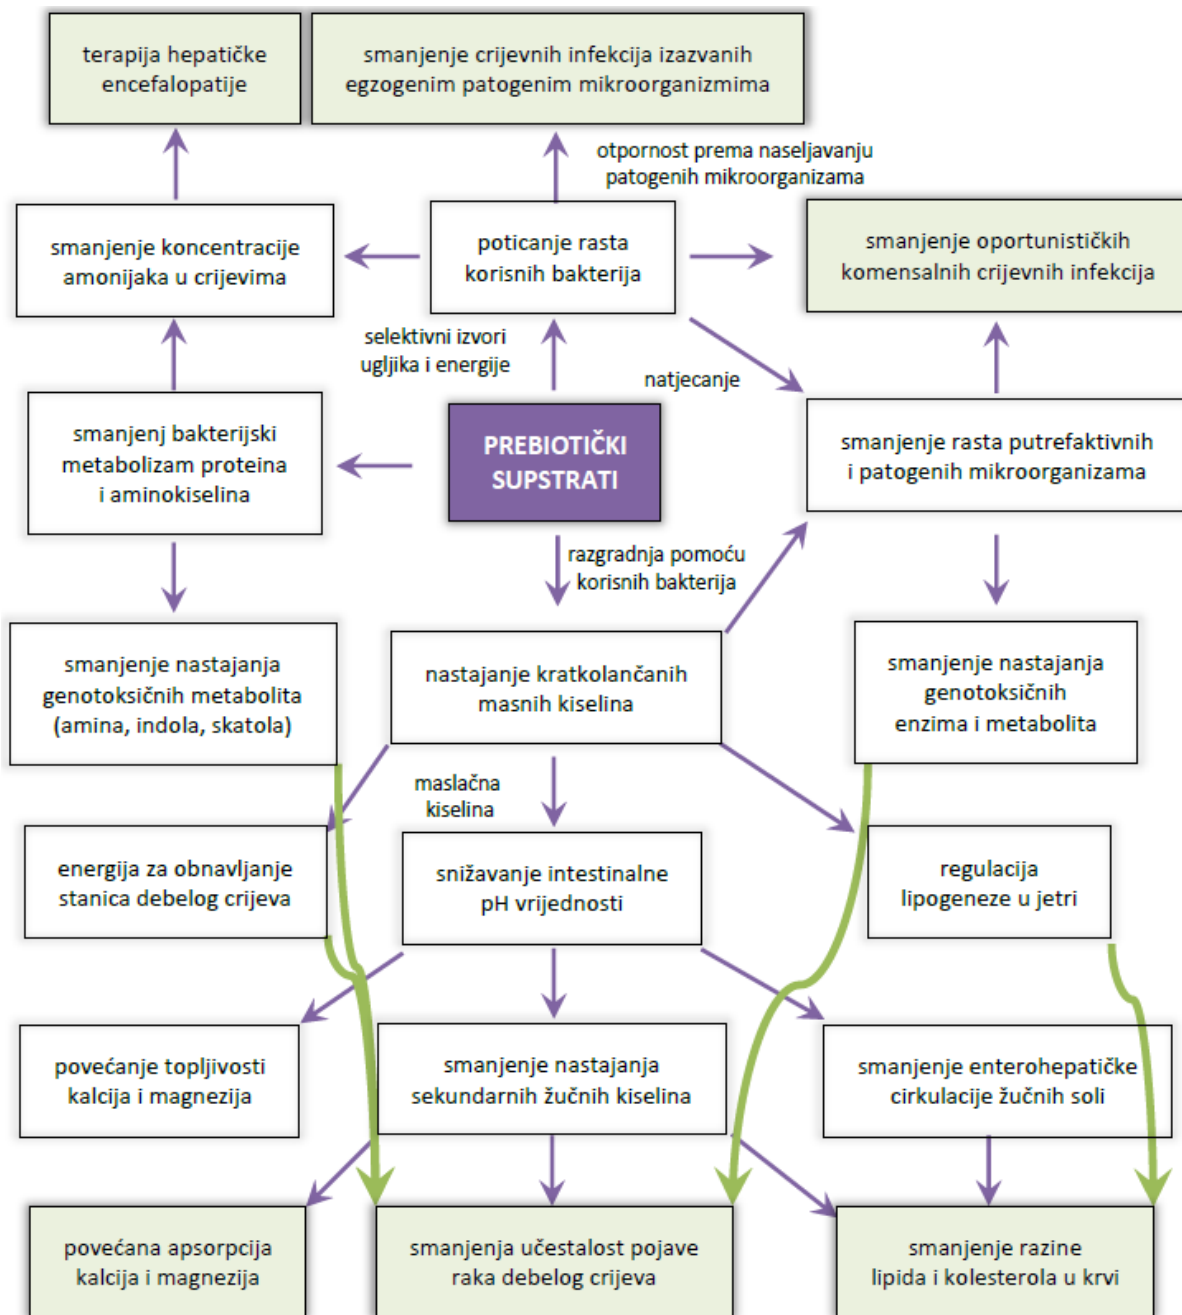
terapija hepatičke encefalopatije

smanjenje crijevnih infekcija izazvanih egzogenim patogenim mikroorganizmima

otpornost prema naseljavanju patogenih mikroorganizama

smanjenje koncentracije amonijaka u crijevima

poticanje rasta korisnih bakterija

smanjenje oportunističkih komensalnih crijevnih infekcija

selektivni izvori ugljika i energije

natjecanje

smanjenj bakterijski metabolizam proteina i aminokiselina

PREBIOTIČKI SUPSTRATI

smanjenje rasta putrefaktivnih i patogenih mikroorganizama

razgradnja pomoću korisnih bakterija

smanjenje nastajanja genotoksičnih metabolita (amina, indola, skatola)

nastajanje kratkolančanih masnih kiselina

smanjenje nastajanja genotoksičnih enzima i metabolita

maslačna kiselina

energija za obnavljanje stanica debelog crijeva

snižavanje intestinalne pH vrijednosti

regulacija lipogeneze u jetri

povećanje topljivosti kalcija i magnezija

smanjenje nastajanja sekundarnih žučnih kiselina

smanjenje enterohepatičke cirkulacije žučnih soli

povećana apsorpcija kalcija i magnezija

smanjenja učestalost pojave raka debelog crijeva

smanjenje razine lipida i kolesterola u krvi